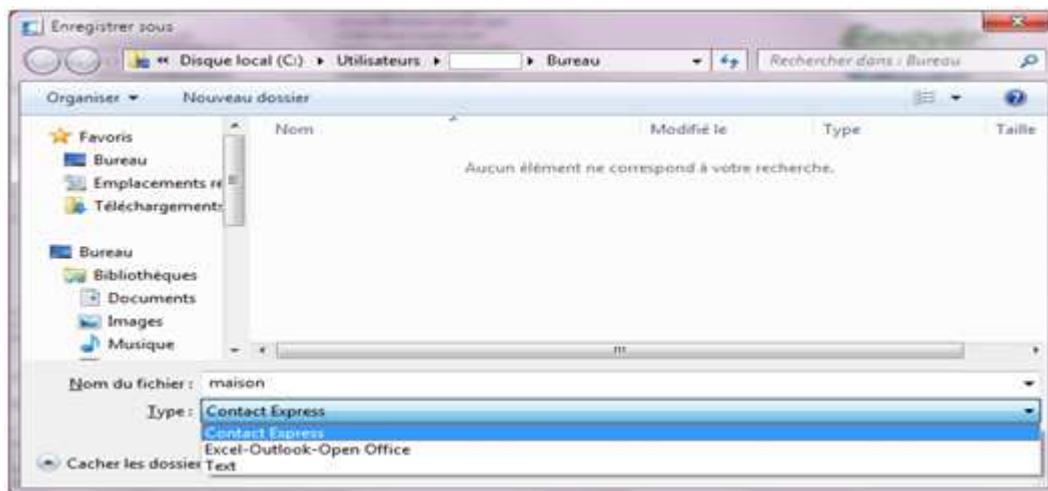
Enregistrer sous

« Disque local (C:) ▸ Utilisateurs ▸ ▸ Bureau

Rechercher dans : Bureau

Organiser ▾ Nouveau dossier

Favoris
Bureau
Emplacements re
Téléchargements

Bureau
Bibliothèques
Documents
Images
Musique

Nom | Modifié le | Type | Taille

Aucun élément ne correspond à votre recherche.

Nom du fichier : maison

Type : Contact Express

Contact Express
Excel-Outlook-Open Office
Text

Cacher les dossier